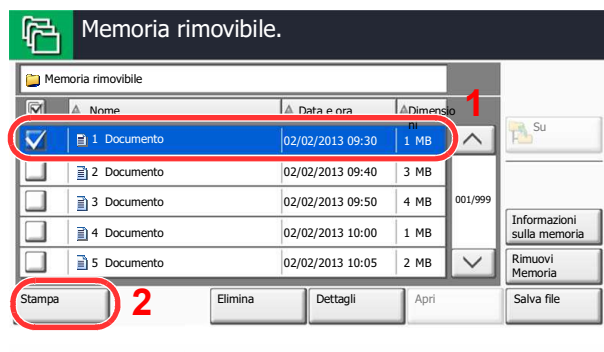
Memoria rimovibile.

Memoria rimovibile

| | Nome | Data e ora | Dimensioni |
|---|---|---|---|
| ☑ | 1 Documento | 02/02/2013 09:30 | 1 MB |
| ☐ | 2 Documento | 02/02/2013 09:40 | 3 MB |
| ☐ | 3 Documento | 02/02/2013 09:50 | 4 MB |
| ☐ | 4 Documento | 02/02/2013 10:00 | 1 MB |
| ☐ | 5 Documento | 02/02/2013 10:05 | 2 MB |

1

001/999

Su

Informazioni sulla memoria

Rimuovi Memoria

Stampa

2

Elimina

Dettagli

Apri

Salva file